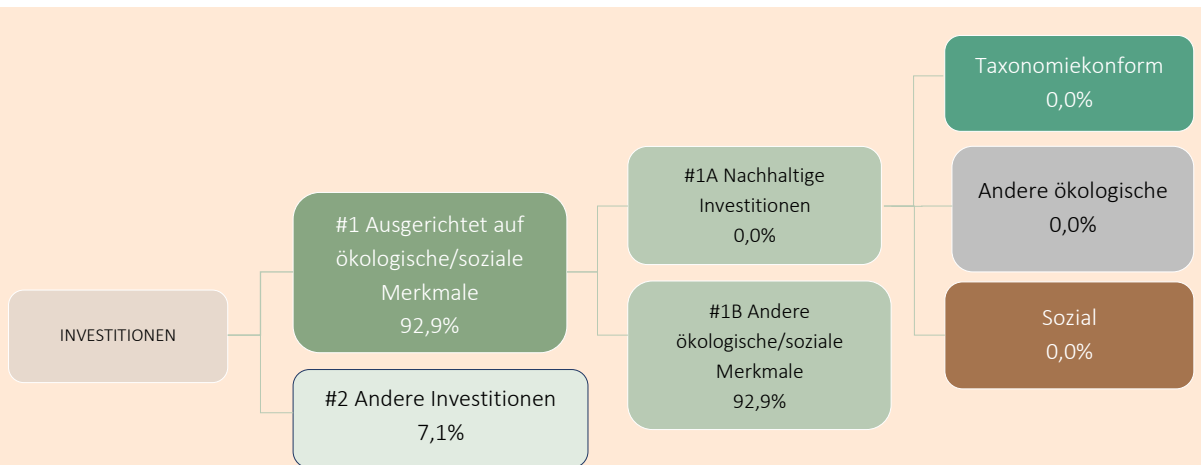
INVESTITIONEN

#1 Ausgerichtet auf ökologische/soziale Merkmale
92,9%

#2 Andere Investitionen
7,1%

#1A Nachhaltige Investitionen
0,0%

#1B Andere ökologische/soziale Merkmale
92,9%

Taxonomiekonform
0,0%

Andere ökologische
0,0%

Sozial
0,0%